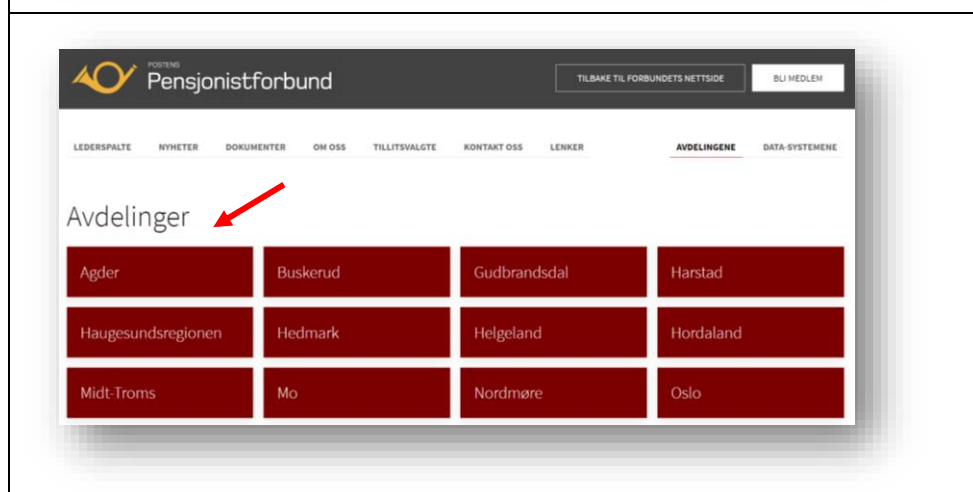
POSTENS
Pensjonistforbund

TILBAKE TIL FORBUNDETS NETTSIDE

BLI MEDLEM

LEDERSPALTE NYHETER DOKUMENTER OM OSS TILLITSVALGTE KONTAKT OSS LENKER AVDELINGENE DATA-SYSTEMENE

Avdelinger

| | | | |
|---|---|---|---|
| Agder | Buskerud | Gudbrandsdal | Harstad |
| Haugesundsregionen | Hedmark | Helgeland | Hordaland |
| Midt-Troms | Mo | Nordmøre | Oslo |